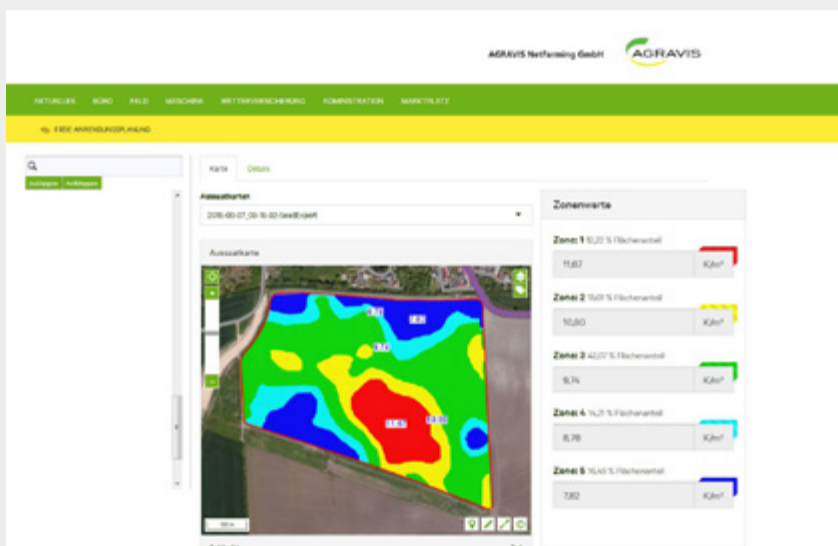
AGRAVIS Netfarming GmbH

AGRAVIS

AKTUELLES BÜRO FELD MASCHINE WETTERVERSICHERUNG ADMINISTRATION MARKTPLATZ

FREIE ANWENDUNGSPLANUNG

Aufklappen Aufklappen

Karte Details

Aussaatkarte

2016-09-07_09-16-02 GesErstellt

Aussaatkarte

Zonenwerte

Zone 1 10,22 % Flächenanteil

11,67

K/m²

Zone 2 15,01 % Flächenanteil

10,80

K/m²

Zone 3 42,07 % Flächenanteil

9,74

K/m²

Zone 4 14,21 % Flächenanteil

8,78

K/m²

Zone 5 16,49 % Flächenanteil

7,82

K/m²

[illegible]